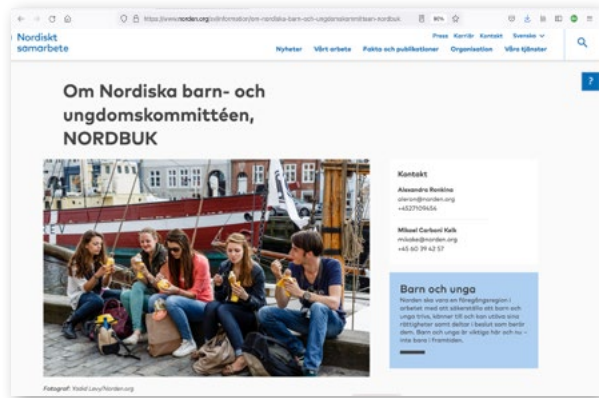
https://www.norden.org/sv/information/om-nordiska-barn-och-ungdomskommitteen-nordbuk 90%

Nordiskt samarbete

Press Karriär Kontakt Svenska

Nyheter Vårt arbete Fakta och publikationer Organisation Våra tjänster

?

Om Nordiska barn- och ungdomskommittéen, NORDBUK

Kontakt

Alexandra Ronkina
alerom@norden.org
+4527109456

Mikael Carboni Kalk
mikoka@norden.org
+45 60 39 42 57

Barn och unga

Norden ska vara en föregångsregion i arbetet med att säkerställa att barn och unga trivs, känner till och kan utöva sina rättigheter samt deltar i beslut som berör dem. Barn och unga är viktiga här och nu – inte bara i framtiden.

Fotograf: Yadid Levy/Norden.org